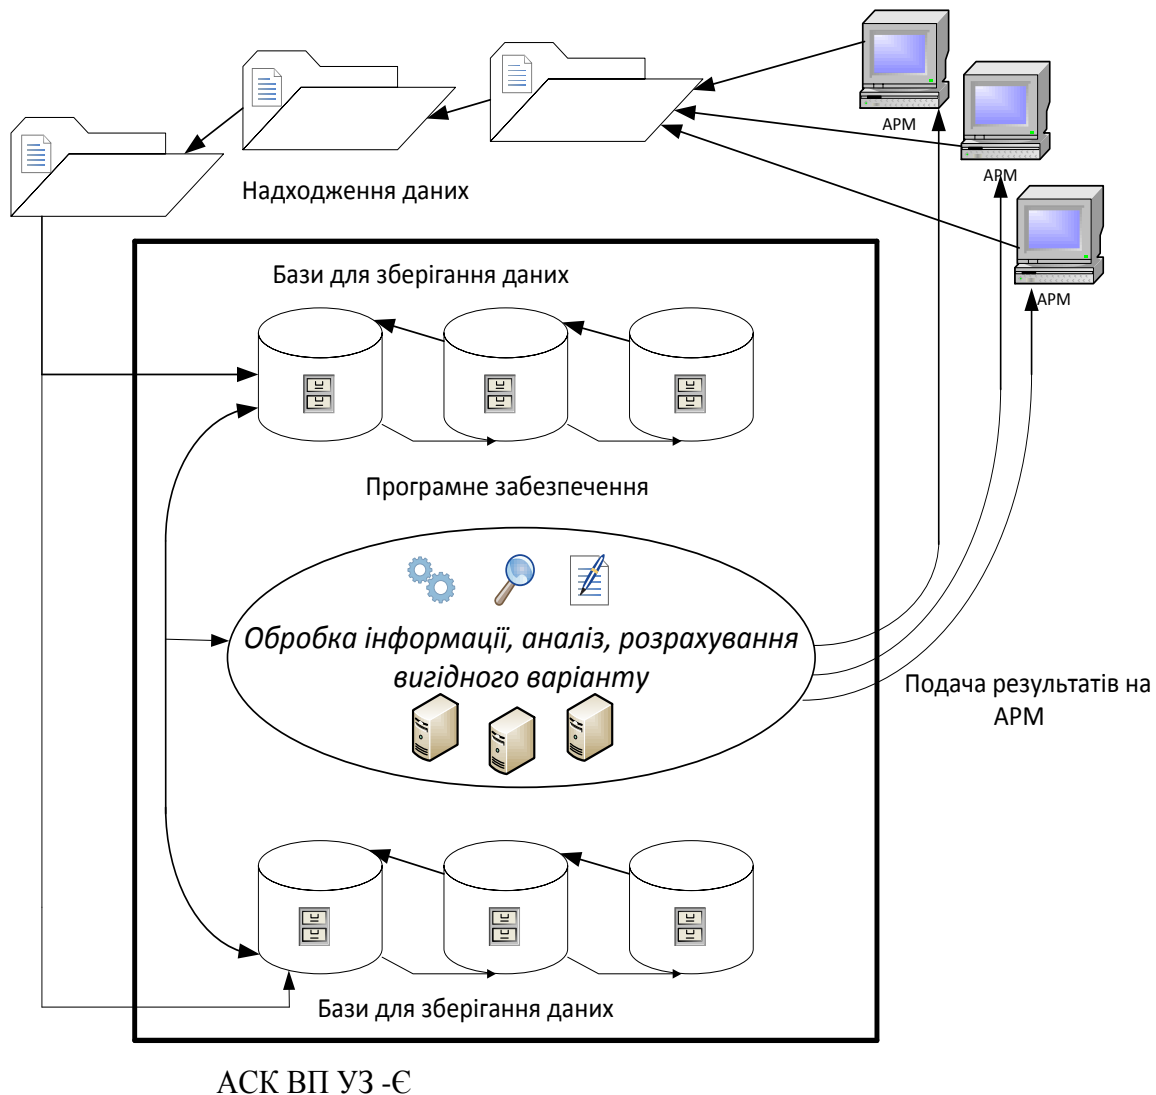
АРМ

АРМ

АРМ

Надходження даних

Бази для зберігання даних

Програмне забезпечення

Обробка інформації, аналіз, розрахування вигідного варіанту

Подача результатів на АРМ

Бази для зберігання даних

АСК ВП УЗ -Є